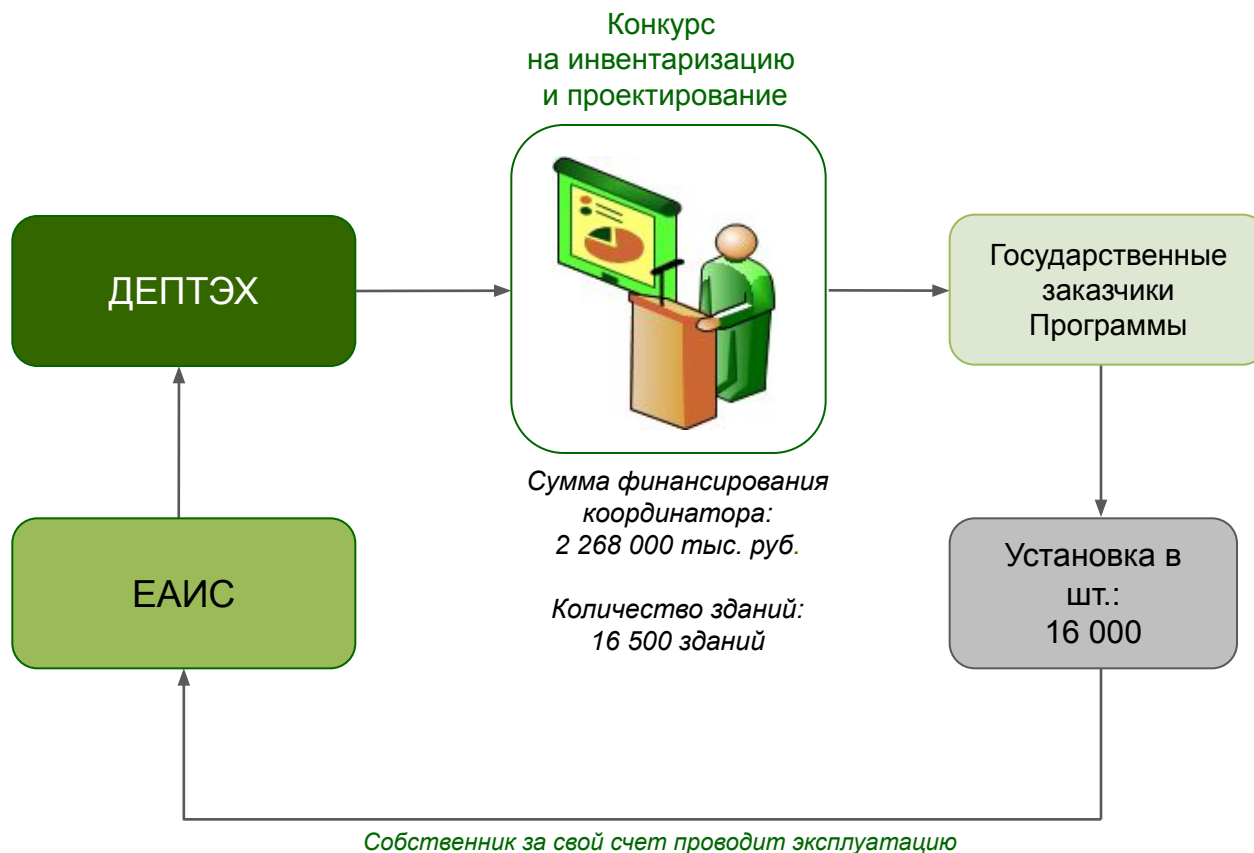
Конкурс на инвентаризацию и проектирование

ДЕПТЭХ

Государственные заказчики Программы

Сумма финансирования координатора: 2 268 000 тыс. руб.

Количество зданий: 16 500 зданий

ЕАИС

Установка в шт.: 16 000

Собственник за свой счет проводит эксплуатацию